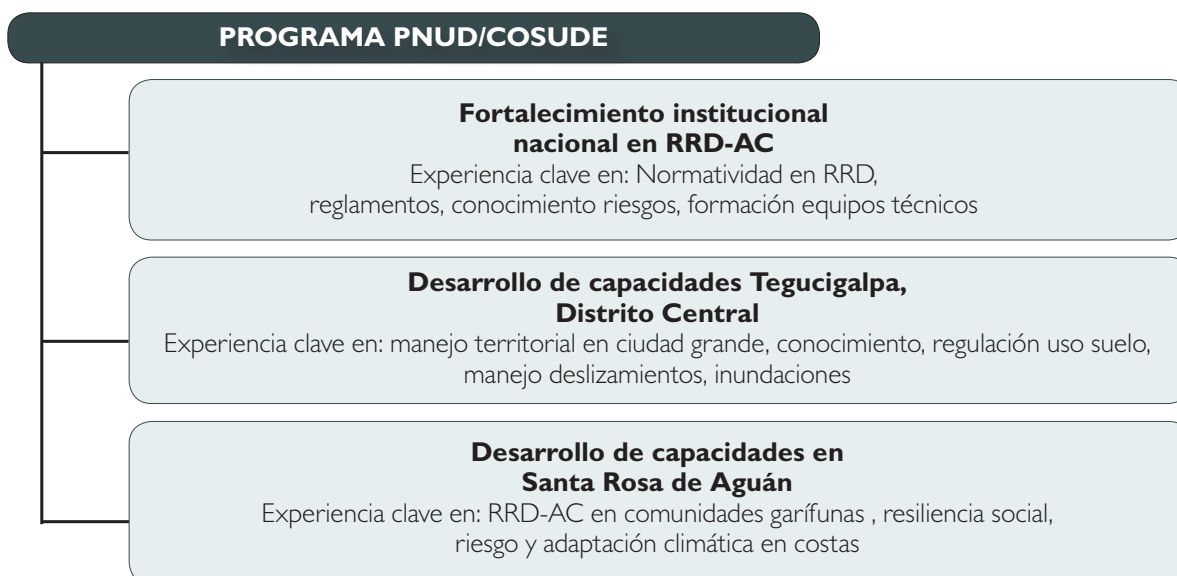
PROGRAMA PNUD/COSUDE

**Fortalecimiento institucional nacional en RRD-AC**
Experiencia clave en: Normatividad en RRD, reglamentos, conocimiento riesgos, formación equipos técnicos

**Desarrollo de capacidades Tegucigalpa, Distrito Central**
Experiencia clave en: manejo territorial en ciudad grande, conocimiento, regulación uso suelo, manejo deslizamientos, inundaciones

**Desarrollo de capacidades en Santa Rosa de Aguán**
Experiencia clave en: RRD-AC en comunidades garífunas , resiliencia social, riesgo y adaptación climática en costas